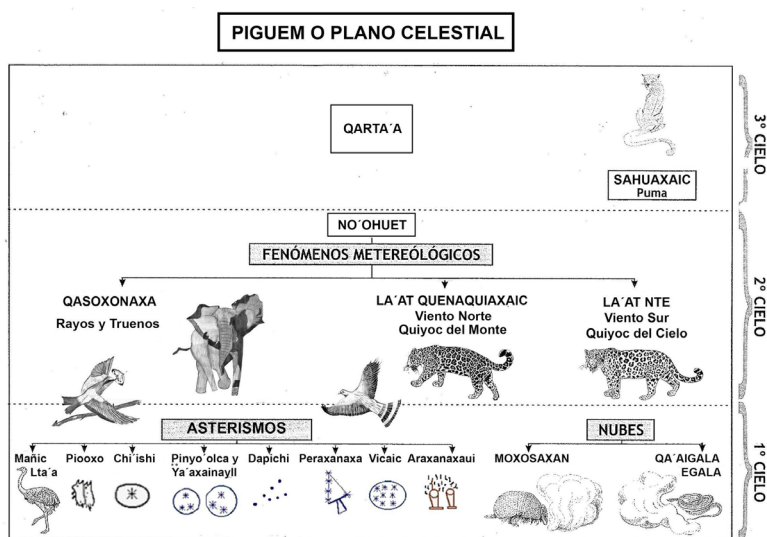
PIGUEM O PLANO CELESTIAL

QARTA´A

SAHUAXAIC
Puma

3° CIELO

NO´OHUET

FENÓMENOS METEREÓLÓGICOS

QASOXONAXA
Rayos y Truenos

LA´AT QUENAQUIAXAIC
Viento Norte
Quiyoc del Monte

LA´AT NTE
Viento Sur
Quiyoc del Cielo

2° CIELO

ASTERISMOS

Mañic Lta´a

Piooxo

Chi´ishi

Pinyo´olca y Ya´axainayll

Dapichi

Peraxanaxa

Vicaic

Araxanaxaui

NUBES

MOXOSAXAN

QA´AIGALA EGALA

1° CIELO